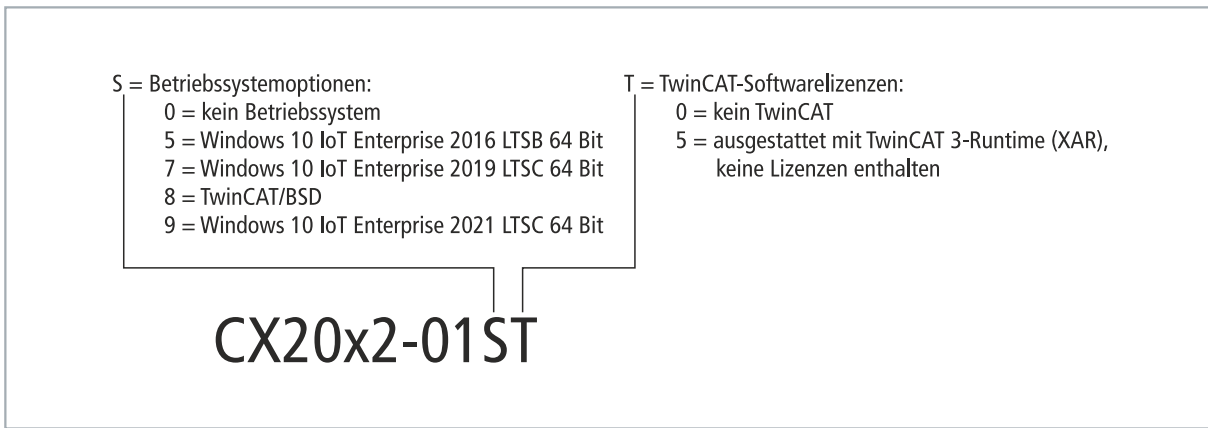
S = Betriebssystemoptionen:
0 = kein Betriebssystem
5 = Windows 10 IoT Enterprise 2016 LTSB 64 Bit
7 = Windows 10 IoT Enterprise 2019 LTSC 64 Bit
8 = TwinCAT/BSD
9 = Windows 10 IoT Enterprise 2021 LTSC 64 Bit

T = TwinCAT-Softwarelizenzen:
0 = kein TwinCAT
5 = ausgestattet mit TwinCAT 3-Runtime (XAR), keine Lizenzen enthalten

CX20x2-01ST